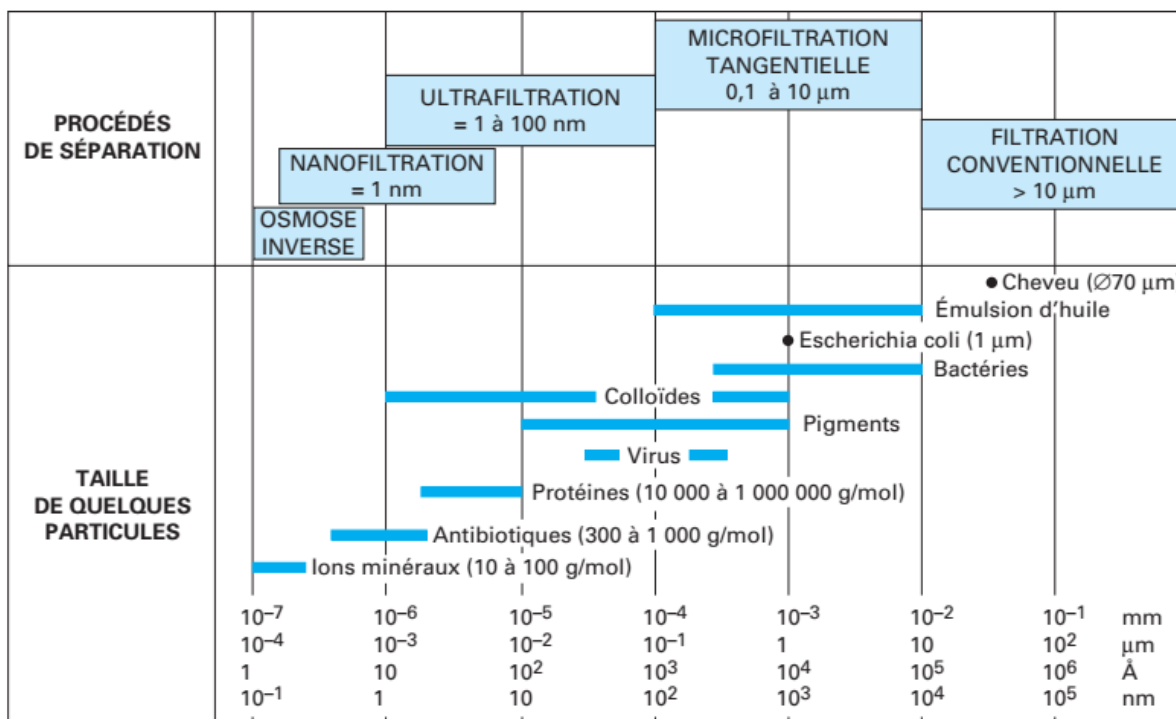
PROCÉDÉS DE SÉPARATION

MICROFILTRATION TANGENTIELLE 0,1 à 10 µm

ULTRAFILTRATION = 1 à 100 nm

FILTRATION CONVENTIONNELLE > 10 µm

NANOFILTRATION = 1 nm

OSMOSE INVERSE

TAILLE DE QUELQUES PARTICULES

Cheveu (∅70 µm

Émulsion d'huile

Escherichia coli (1 µm)

Bactéries

Colloïdes

Pigments

Virus

Protéines (10 000 à 1 000 000 g/mol)

Antibiotiques (300 à 1 000 g/mol)

Ions minéraux (10 à 100 g/mol)

| $10^{-7}$ | $10^{-6}$ | $10^{-5}$ | $10^{-4}$ | $10^{-3}$ | $10^{-2}$ | $10^{-1}$ | mm |
|---|---|---|---|---|---|---|---|
| $10^{-4}$ | $10^{-3}$ | $10^{-2}$ | $10^{-1}$ | 1 | 10 | $10^{2}$ | µm |
| 1 | 10 | $10^{2}$ | $10^{3}$ | $10^{4}$ | $10^{5}$ | $10^{6}$ | Å |
| $10^{-1}$ | 1 | 10 | $10^{2}$ | $10^{3}$ | $10^{4}$ | $10^{5}$ | nm |